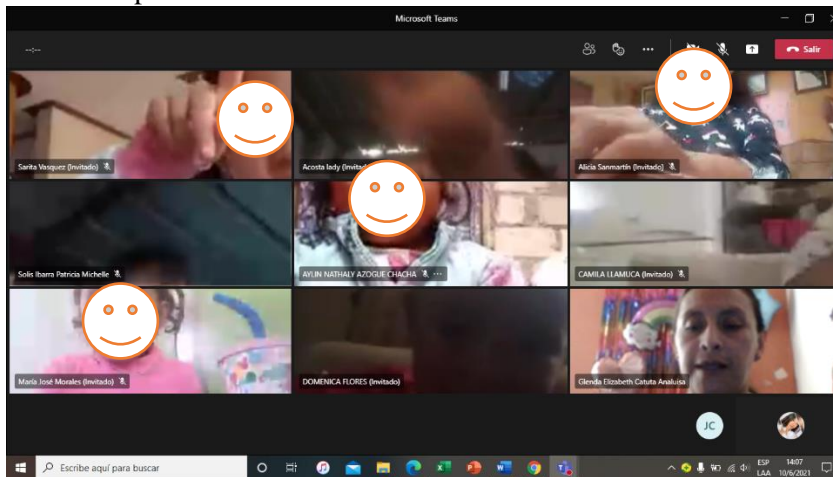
Microsoft Teams

--:--

Salir

Sarita Vasquez (Invitado)

Acosta lady (Invitado)

Alicia Sanmartín (Invitado)

Solis Ibarra Patricia Michelle

AYLIN NATHALY AZOGUE CHACHA

CAMILA LLAMUCA (Invitado)

María José Morales (Invitado)

DOMENICA FLORES (Invitado)

Glenda Elizabeth Catuta Analuisa

JC

Escribe aquí para buscar

ESP LAA

14:07 10/6/2021